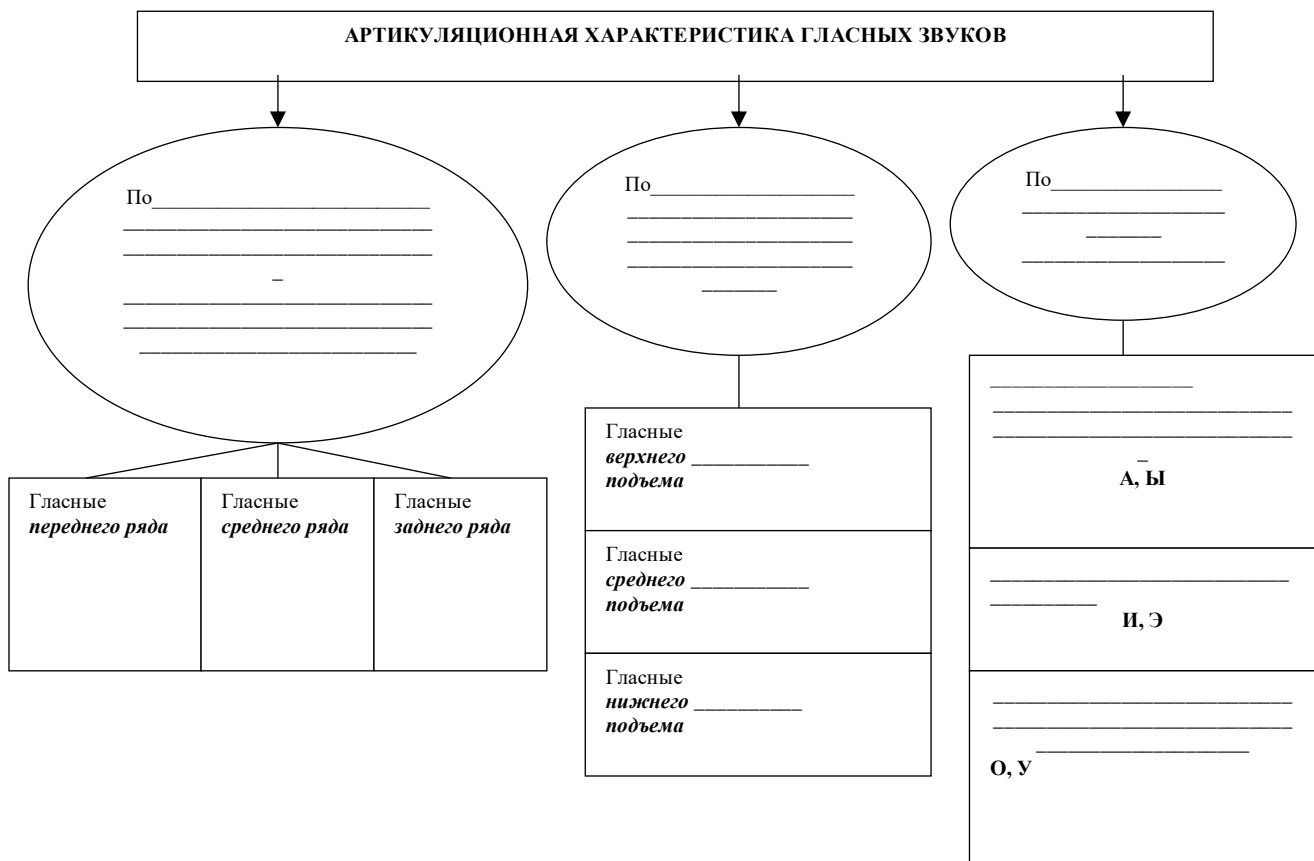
АРТИКУЛЯЦИОННАЯ ХАРАКТЕРИСТИКА ГЛАСНЫХ ЗВУКОВ

По_________________________
_____________________________
_____________________________
–
_____________________________
_____________________________
_________________________

Гласные
*переднего ряда*

Гласные
*среднего ряда*

Гласные
*заднего ряда*

По___________________
_____________________
_____________________
_____________________
_______

Гласные
*верхнего* ___________
*подъема*

Гласные
*среднего* ___________
*подъема*

Гласные
*нижнего* __________
*подъема*

По_______________
___________________
_______
___________________

___________________
______________________________
______________________________
–
А, Ы

______________________________
__________
И, Э

______________________________
______________________________
____________________
О, У